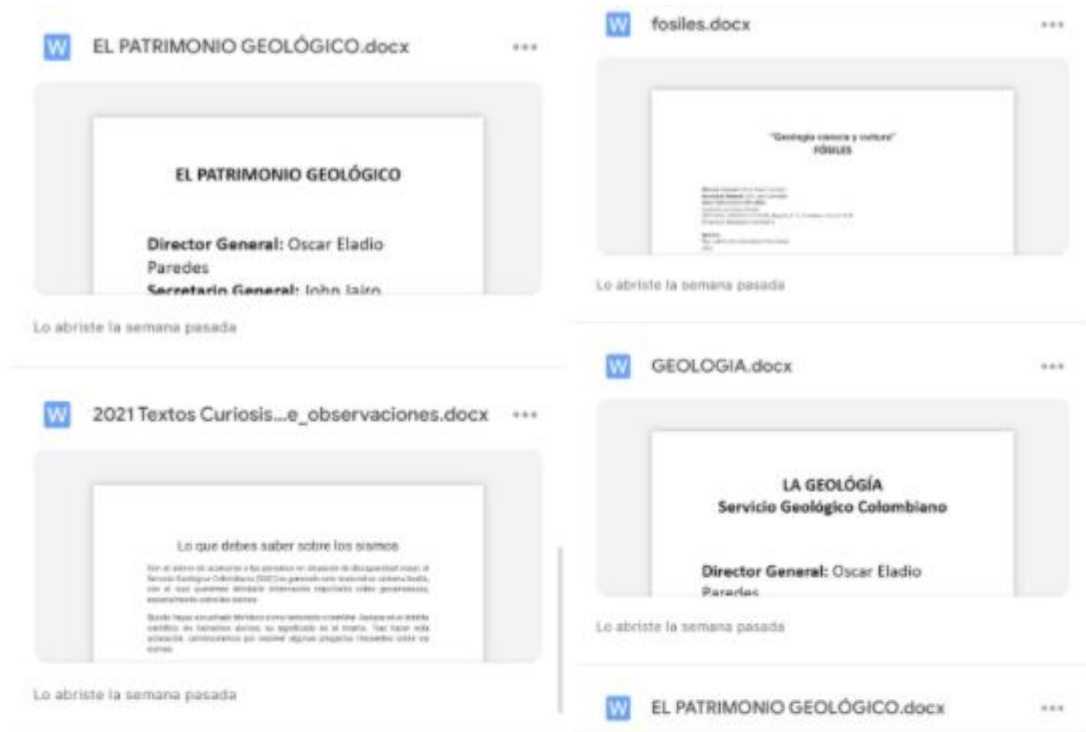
W EL PATRIMONIO GEOLÓGICO.docx ···

EL PATRIMONIO GEOLÓGICO

Director General: Oscar Eladio Paredes
Secretario General: John Jairo

Lo abriste la semana pasada

W 2021 Textos Curiosis...e_observaciones.docx ···

Lo que debes saber sobre los sismos

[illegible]

Lo abriste la semana pasada

W fosiles.docx ···

"Geología ciencia y cultura"
FÓSILES

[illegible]

Lo abriste la semana pasada

W GEOLOGIA.docx ···

LA GEOLOGÍA
Servicio Geológico Colombiano

Director General: Oscar Eladio Paredes

Lo abriste la semana pasada

W EL PATRIMONIO GEOLÓGICO.docx ···